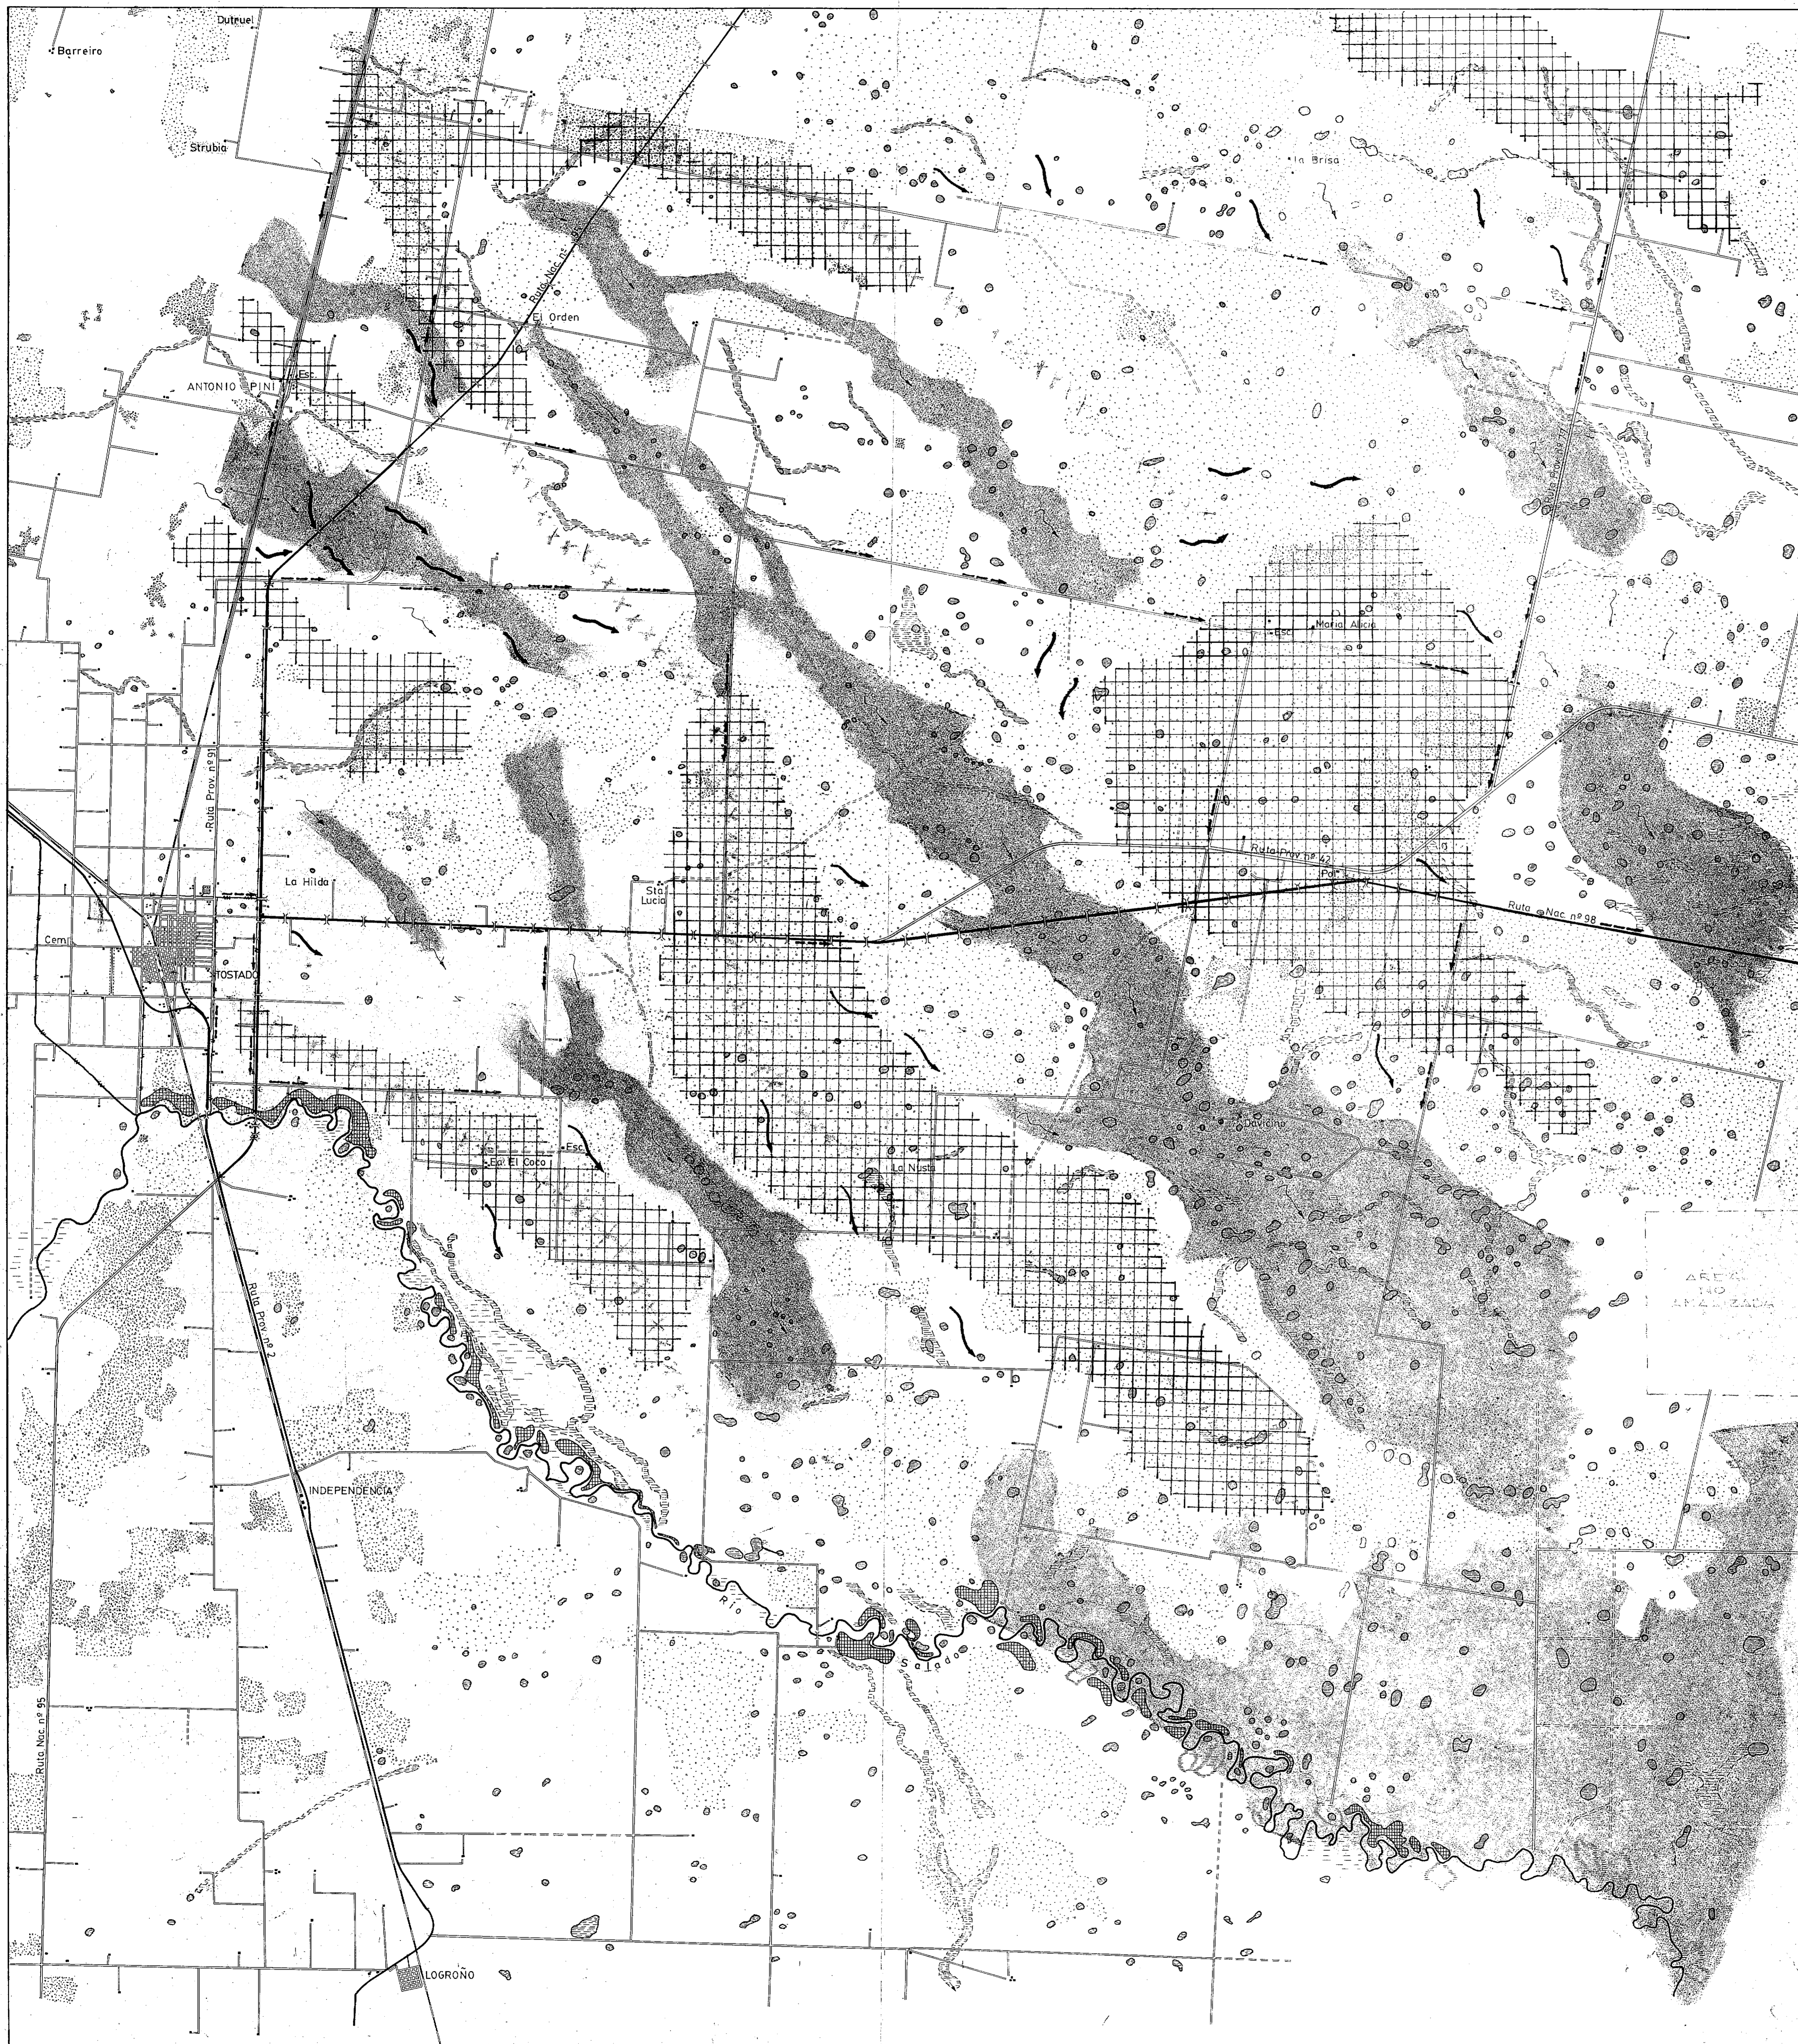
Dutruel
Barreiro
Strubia
La Brisa
Ruta Nac. nº 95
El Orden
Esc.
ANTONIO PINI
Esc.
Monte Alicia
Ruta Prov. nº 91
Ruta Prov. nº 42
Pozo
Ruta Nac. nº 98
La Hilda
Sta Lucia
Cemit.
TOSTADO
Esc.
Est. El Coco
La Ñusta
Ruta Prov. nº 2
ÁREA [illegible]
INDEPENDENCIA
Río Salado
Ruta Nac. nº 95
LOGROÑO